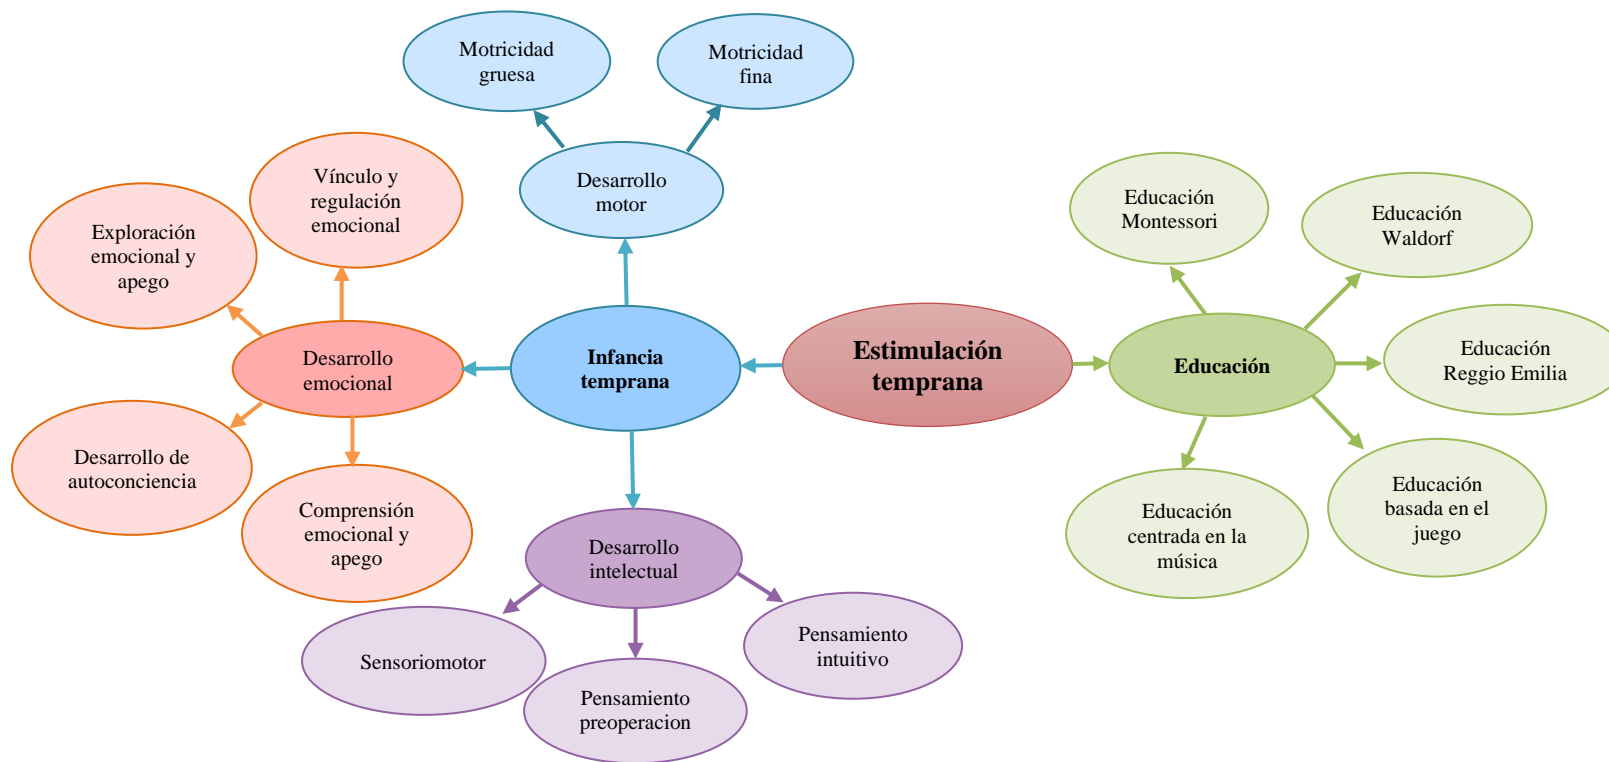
Motricidad gruesa

Motricidad fina

Desarrollo motor

Vínculo y regulación emocional

Exploración emocional y apego

Desarrollo emocional

Infancia temprana

Estimulación temprana

Educación

Educación Montessori

Educación Waldorf

Educación Reggio Emilia

Desarrollo de autoconciencia

Comprensión emocional y apego

Educación centrada en la música

Educación basada en el juego

Desarrollo intelectual

Sensoriomotor

Pensamiento preoperacion

Pensamiento intuitivo